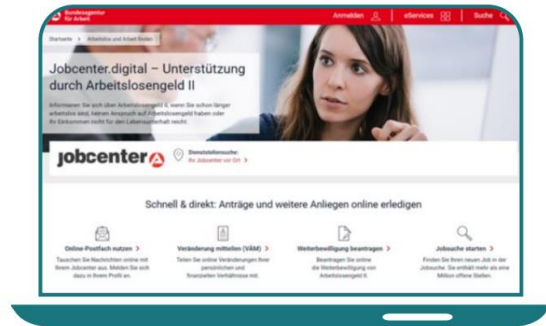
Bundesagentur für Arbeit

Anmelden | eServices | Suche

Startseite > Arbeitslos und Arbeit finden >

Jobcenter.digital – Unterstützung durch Arbeitslosengeld II

Informieren Sie sich über Arbeitslosengeld II, wenn Sie schon länger arbeitslos sind, keinen Anspruch auf Arbeitslosengeld haben oder Ihr Einkommen nicht für den Lebensunterhalt reicht.

jobcenter

Dienststellensuche: Ihr Jobcenter vor Ort >

Schnell & direkt: Anträge und weitere Anliegen online erledigen

Online-Postfach nutzen >
Tauschen Sie Nachrichten online mit Ihrem Jobcenter aus. Melden Sie sich dazu in Ihrem Profil an.

Veränderung mitteilen (VäM) >
Teilen Sie online Veränderungen Ihrer persönlichen und finanziellen Verhältnisse mit.

Weiterbewilligung beantragen >
Beantragen Sie online die Weiterbewilligung von Arbeitslosengeld II.

Jobsuche starten >
Finden Sie Ihren neuen Job in der Jobsuche. Sie enthält mehr als eine Million offene Stellen.